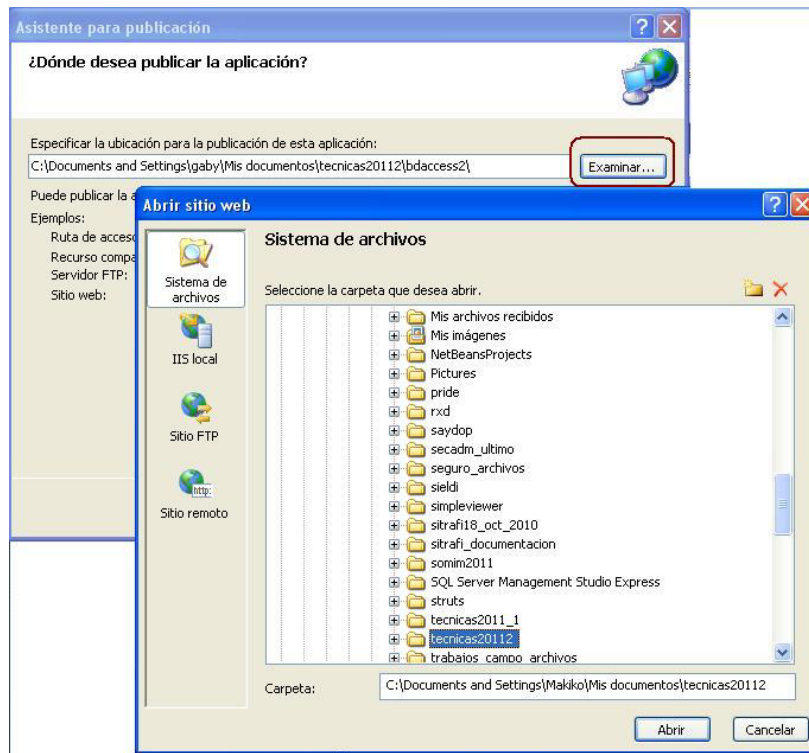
Asistente para publicación

¿Dónde desea publicar la aplicación?

Especificar la ubicación para la publicación de esta aplicación:

C:\Documents and Settings\gaby\Mis documentos\tecnicas20112\bdaccess2\

Examinar...

Puede publicar la a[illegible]

Ejemplos:

Ruta de acceso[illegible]

Recurso compa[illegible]

Servidor FTP:

Sitio web:

Abrir sitio web

Sistema de archivos

IIS local

Sitio FTP

Sitio remoto

Sistema de archivos

Seleccione la carpeta que desea abrir.

Mis archivos recibidos
Mis imágenes
NetBeansProjects
Pictures
pride
rxd
saydop
secadm_ultimo
seguro_archivos
sieldi
simpleviewer
sitrafi18_oct_2010
sitrafi_documentacion
somim2011
SQL Server Management Studio Express
struts
tecnicas2011_1
tecnicas20112
trabajos_campo_archivos

Carpeta:

C:\Documents and Settings\Makiko\Mis documentos\tecnicas20112

Abrir

Cancelar